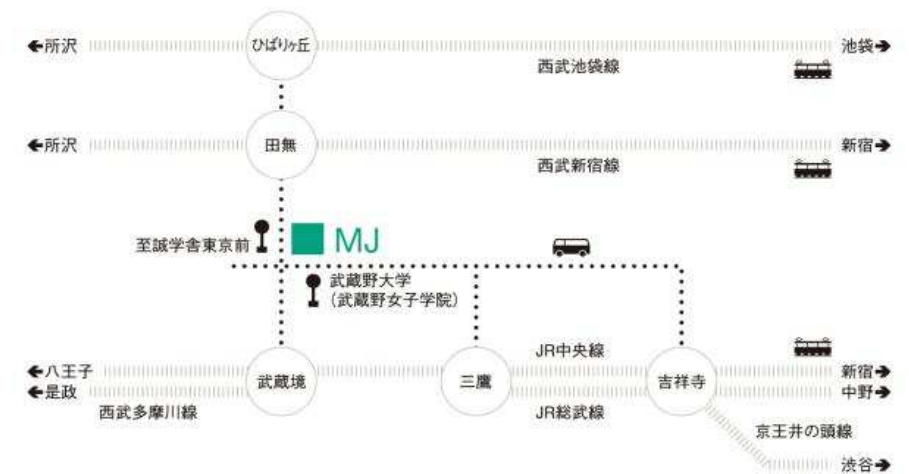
←所沢
ひばりヶ丘
池袋→
西武池袋線

←所沢
田無
新宿→
西武新宿線

至誠学舎東京前
MJ

武蔵野大学
(武蔵野女子学院)

JR中央線
←八王子
←是政
武蔵境
三鷹
吉祥寺
新宿→
中野→
西武多摩川線
JR総武線
京王井の頭線
渋谷→